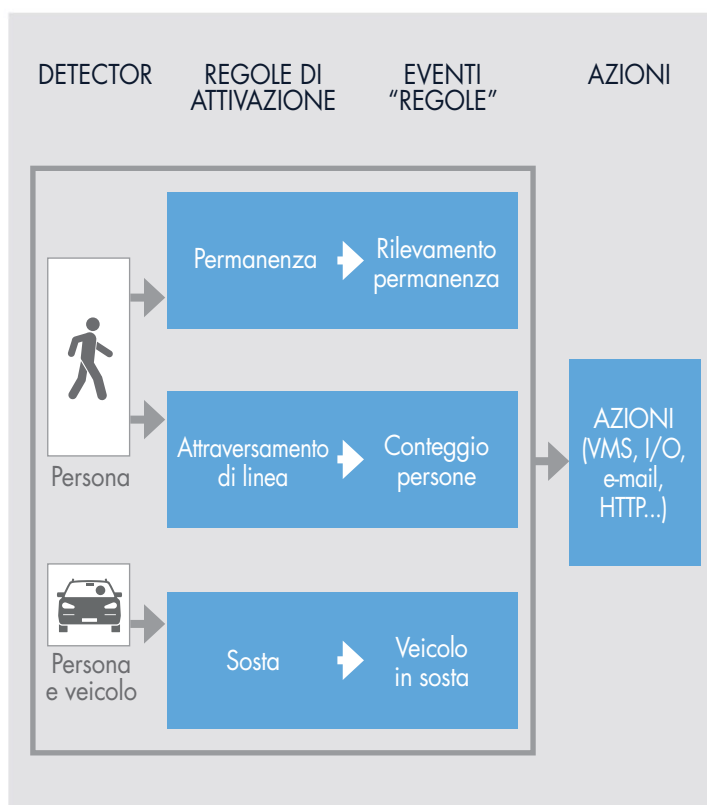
DETECTOR

REGOLE DI ATTIVAZIONE

EVENTI "REGOLE"

AZIONI

Persona

Persona e veicolo

Permanenza

Rilevamento permanenza

Attraversamento di linea

Conteggio persone

Sosta

Veicolo in sosta

AZIONI (VMS, I/O, e-mail, HTTP...)